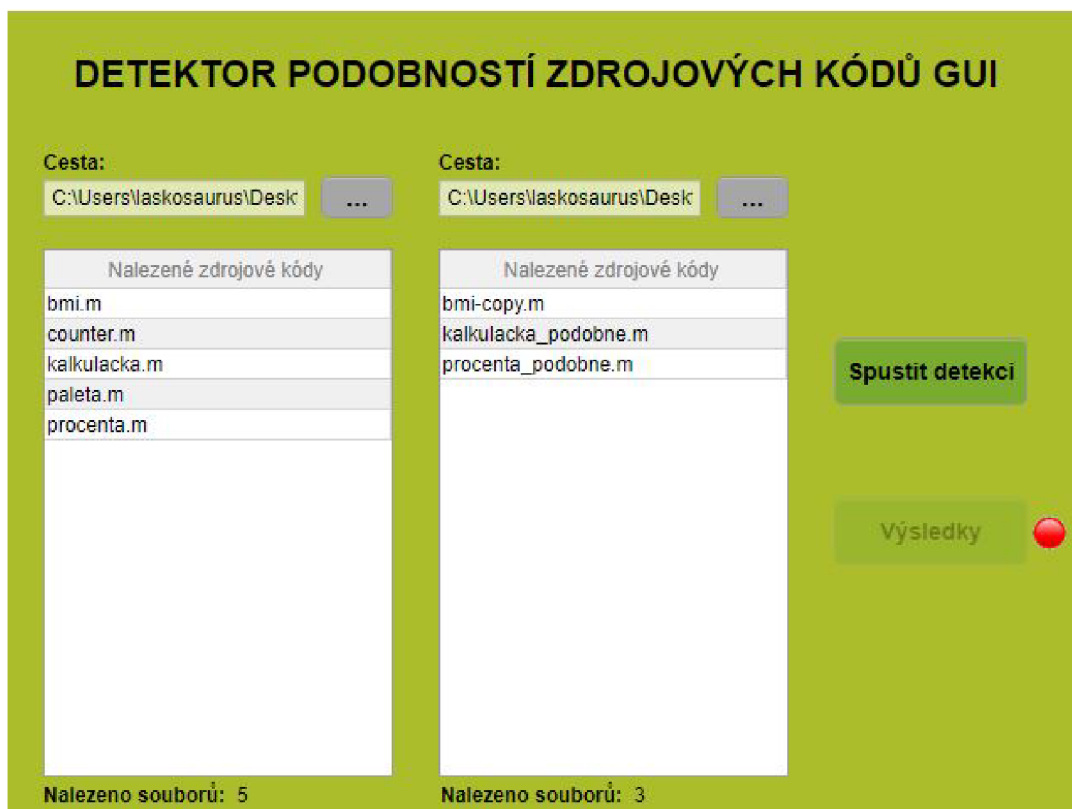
DETEKTOR PODOBNOSTÍ ZDROJOVÝCH KÓDŮ GUI

Cesta:
C:\Users\laskosaurus\Desk
...

Nalezené zdrojové kódy
bmi.m
counter.m
kalkulacka.m
paleta.m
procenta.m

Nalezeno souborů: 5

Cesta:
C:\Users\laskosaurus\Desk
...

Nalezené zdrojové kódy
bmi-copy.m
kalkulacka_podobne.m
procenta_podobne.m

Nalezeno souborů: 3

Spustit detekci

Výsledky